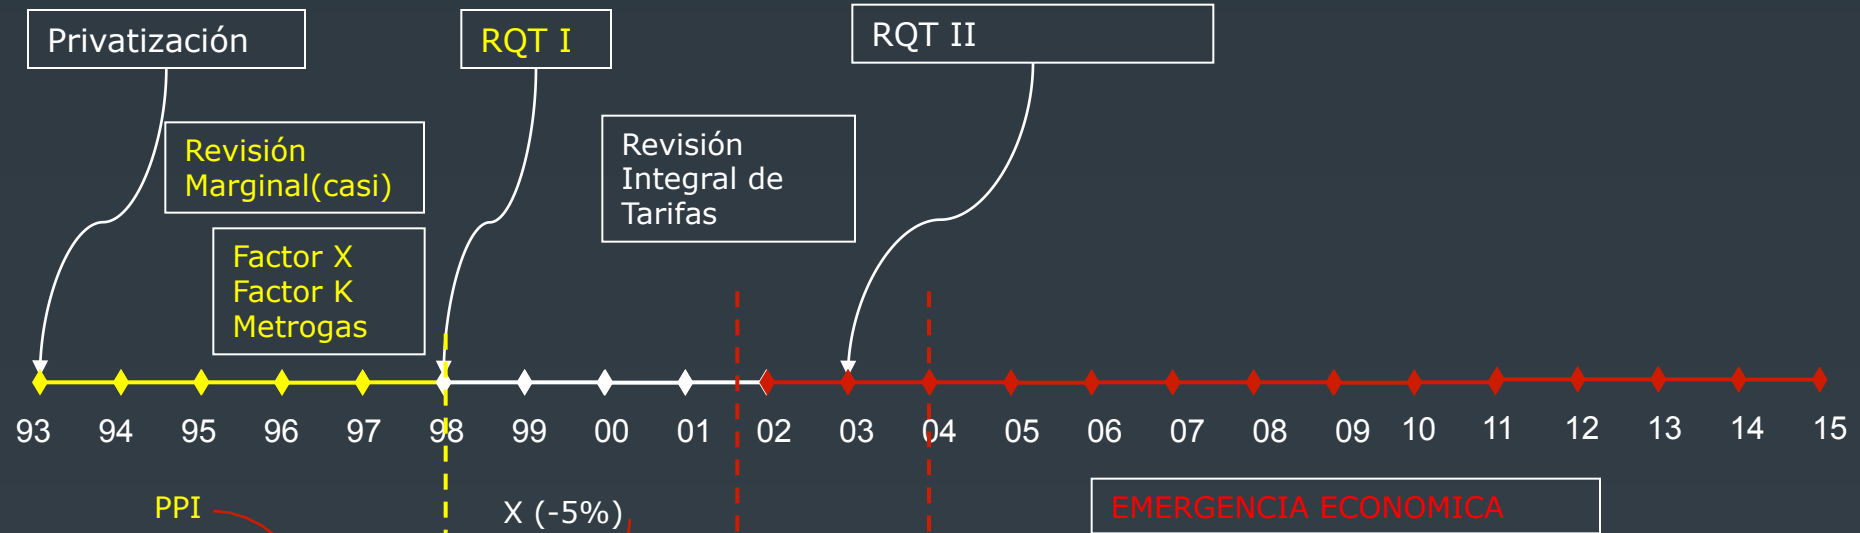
Privatización

RQT I

RQT II

Revisión Marginal(casi)

Revisión Integral de Tarifas

Factor X
Factor K
Metrogas

93 94 95 96 97 98 99 00 01 02 03 04 05 06 07 08 09 10 11 12 13 14 15

PPI

X (-5%)

EMERGENCIA ECONOMICA